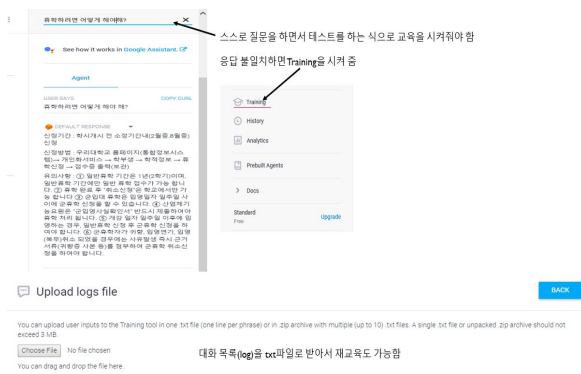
휴학하려면 어떻게 해야해?

See how it works in Google Assistant.

Agent

USER SAYS
COPY CURL
휴학하려면 어떻게 해야 해?

DEFAULT RESPONSE
신청기간 : 학사개시 전 소정기간(2월중순8월중) 신청

신청방법 : 우리대학교 홈페이지(통합정보시스템) → 개인화서비스 → 학부생 → 학적정보 → 휴학신청 → 승인후 출력(보관)

유의사항 : ① 일반휴학 기간은 1년(2학기)이며, 일반휴학 기간에만 일반 휴학 접수가 가능 합니다. ② 휴학 완료 후 "취소신청"은 학교에서만 가능 합니다 ③ 군입대 휴학은 입영일자 일주일 사이에 군휴학 신청을 할 수 있습니다. ④ 신청제기능요원은 '군입영신청확인서' 반드시 제출하여야 휴학 처리 됩니다 ⑤ 재입 일자 일주일 이후에 입영하는 경우, 일반휴학 신청 후 군휴학 신청을 하여야 합니다. ⑥ 군휴학자가 귀향, 입영연기, 입영(복무)취소 되었을 경우에는 사유발생 즉시 근거서류(귀향증 사본 등)를 첨부하여 군휴학 취소신청을 하여야 합니다.

스스로 질문을 하면서 테스트를 하는 식으로 교육을 시켜줘야 함

응답 불일치하면 Training을 시켜 줌

Training
History
Analytics
Prebuilt Agents
Docs
Standard
Free
Upgrade

Upload logs file

BACK

You can upload user inputs to the Training tool in one .txt file (one line per phrase) or in .zip archive with multiple (up to 10) .txt files. A single .txt file or unpacked .zip archive should not exceed 3 MB.

Choose File No file chosen

대화 목록(log)을 txt파일로 받아서 재교육도 가능함

You can drag and drop the file here.